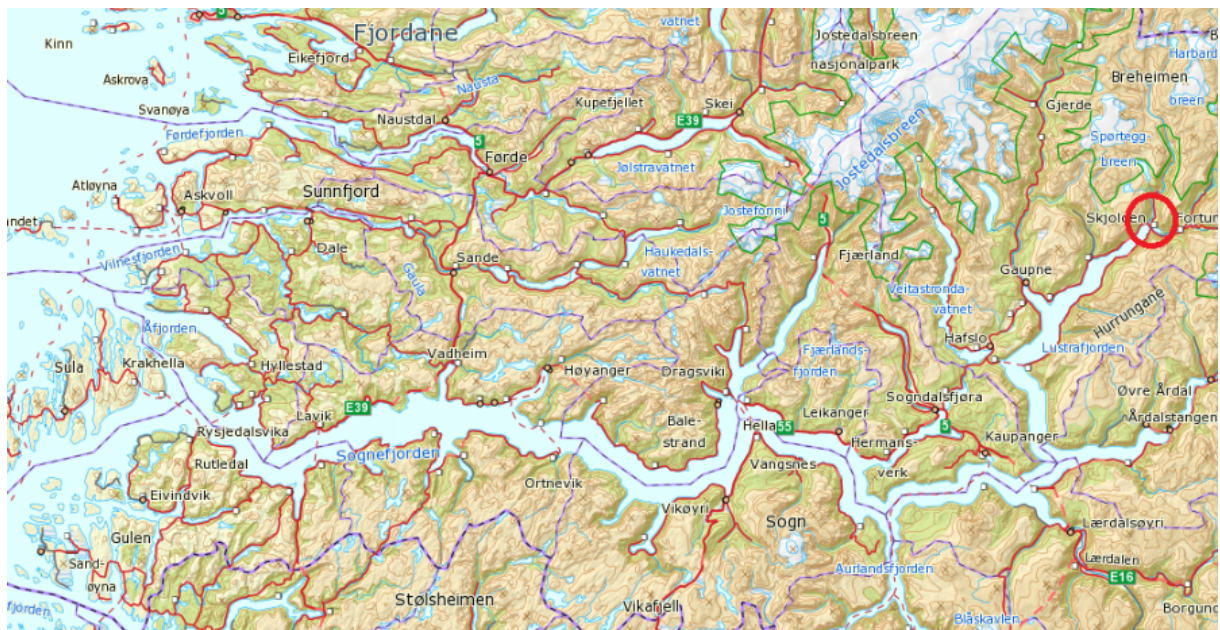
Fjordane
Kinn
Askrova
Svanøya
Førdefjorden
Eikefjord
Naustdal
Nausta
vatnet
Jostedalsbreen
nasjonalpark
Harbard
Breheimen
breen
Gjerde
Sporteggbreen
Kupefjellet
Skei
E39
5
Førde
Jølstravatnet
Jostedalsbreen
Atløyna
Askvoll
Sunnfjord
Jostefonn
5
Skjolden
Fortun
andet
Vilnesfjorden
Dale
Gaula
Sande
Haukedalsvatnet
Fjærland
Gaupne
Veitastrondavatnet
Hurrungane
Åfjorden
Hafslo
Lustrafjorden
Sula
Krakhella
Hyllestad
Vadheim
Høyanger
Dragsviki
Fjærlandsfjorden
Øvre Årdal
Årdalstangen
Lavik
E39
Balestrand
Hella
55
Leikanger
Sogndalsfjøra
5
Hermansverk
Kaupanger
Rysjedalsvika
Rutledal
Sognefjorden
Vangsnes
Eivindvik
Ortnevik
Vikøyri
Sogn
Lærdalsøyri
Gulen
Lærdalen
Sandøyna
Aurlandsfjorden
E16
fjorden
Stølsheimen
Vikafjell
Blåskavlen
Borgund